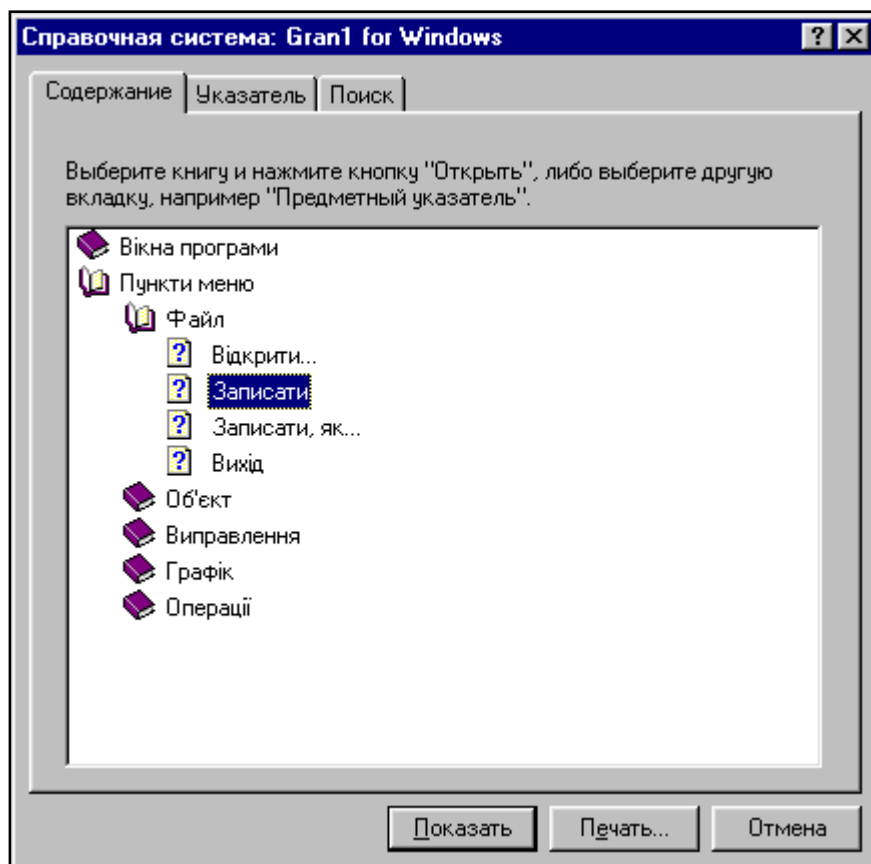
Справочная система: Gran1 for Windows

?

Содержание | Указатель | Поиск

Выберите книгу и нажмите кнопку "Открыть", либо выберите другую вкладку, например "Предметный указатель".

Вікна програми
Пункти меню
Файл
Відкрити...
Записати
Записати, як...
Вихід
Об'єкт
Виправлення
Графік
Операції

Показать | Печать... | Отмена